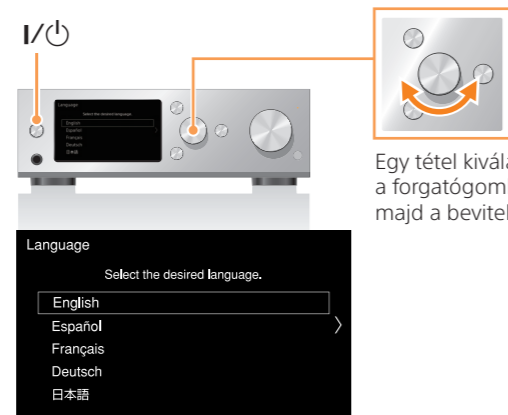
I/⏻

Language
Select the desired language.
English
Español
Français
Deutsch
日本語

Egy tétel kivála
a forgatógom
majd a bevitel

Language
Select the desired language.
English
Español
Français
Deutsch
日本語
〉